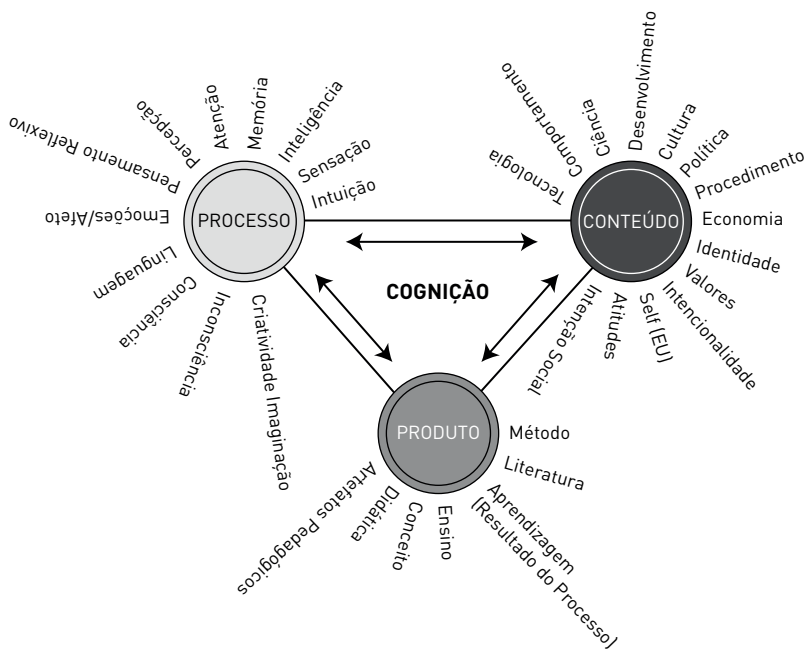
PROCESSO

Atenção
Memória
Inteligência
Sensação
Intuição
Percepção
Pensamento Reflexivo
Emoções/Afeto
Linguagem
Consciência
Inconsciência
Criatividade Imaginação

CONTEÚDO

Comportamento
Ciência
Desenvolvimento
Cultura
Política
Procedimento
Economia
Identidade
Valores
Intencionalidade
Self (EU)
Atitudes
Interação Social
Tecnologia

COGNIÇÃO

PRODUTO

Método
Literatura
Aprendizagem (Resultado do Processo)
Ensino
Conceito
Didática
Artefatos Pedagógicos